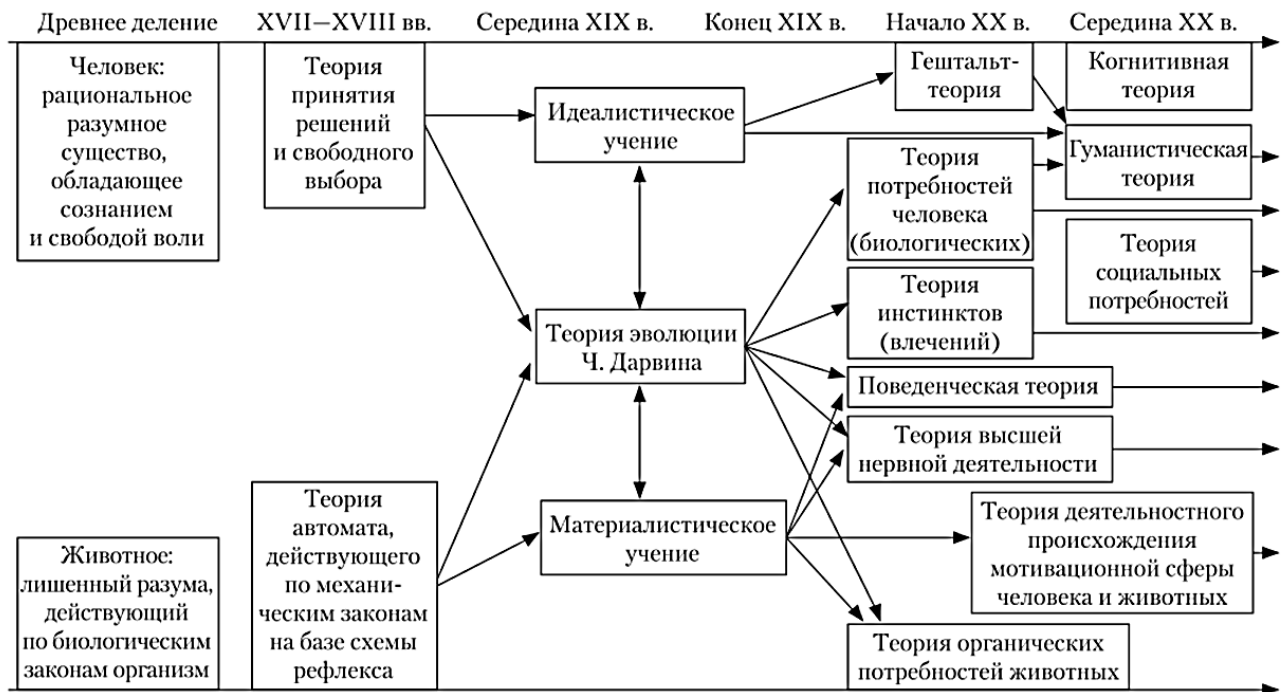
Древнее деление

XVII—XVIII вв.

Середина XIX в.

Конец XIX в.

Начало XX в.

Середина XX в.

Человек: рациональное разумное существо, обладающее сознанием и свободой воли

Теория принятия решений и свободного выбора

Идеалистическое учение

Гештальт-теория

Когнитивная теория

Гуманистическая теория

Теория потребностей человека (биологических)

Теория социальных потребностей

Теория инстинктов (влечений)

Теория эволюции Ч. Дарвина

Поведенческая теория

Теория высшей нервной деятельности

Теория автомата, действующего по механическим законам на базе схемы рефлекса

Материалистическое учение

Теория деятельностного происхождения мотивационной сферы человека и животных

Животное: лишенный разума, действующий по биологическим законам организм

Теория органических потребностей животных